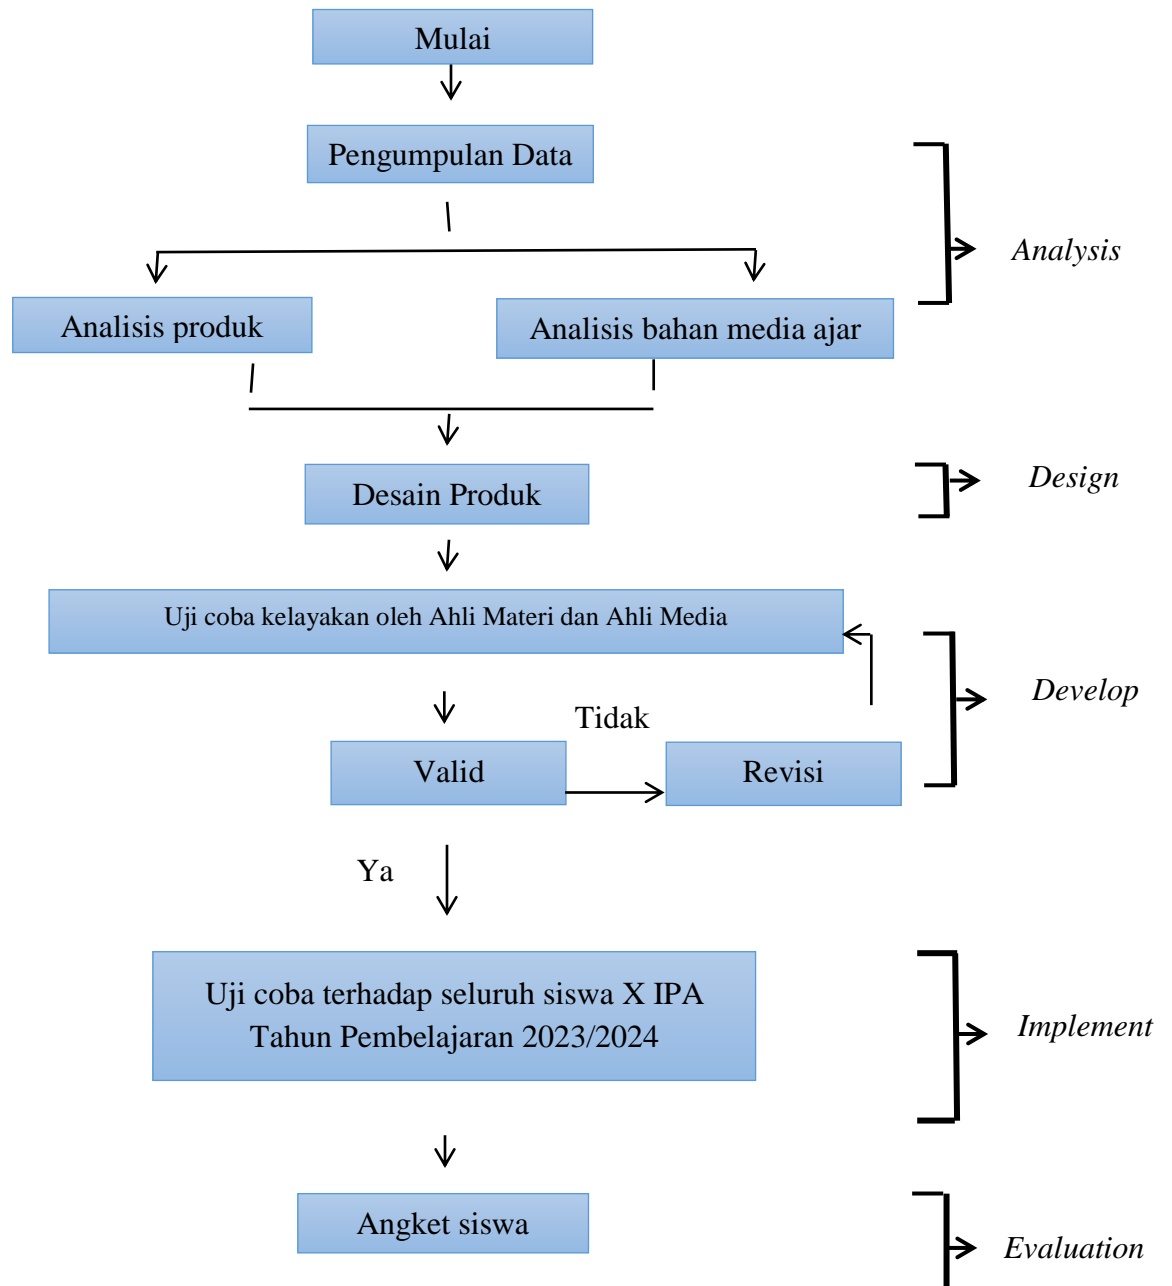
Mulai

Pengumpulan Data

Analysis

Analisis produk

Analisis bahan media ajar

Desain Produk

Design

Uji coba kelayakan oleh Ahli Materi dan Ahli Media

Develop

Tidak

Valid

Revisi

Ya

Uji coba terhadap seluruh siswa X IPA Tahun Pembelajaran 2023/2024

Implement

Angket siswa

Evaluation